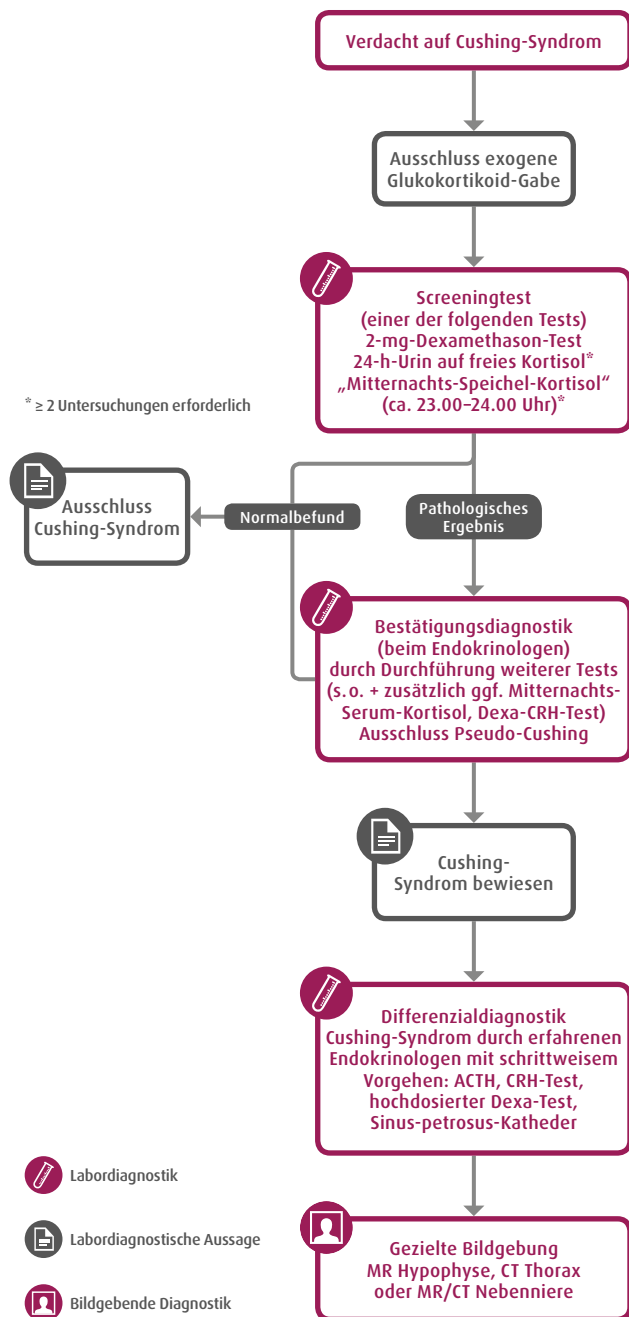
Verdacht auf Cushing-Syndrom

Ausschluss exogene Glukokortikoid-Gabe

Screeningtest
(einer der folgenden Tests)
2-mg-Dexamethason-Test
24-h-Urin auf freies Kortisol*
„Mitternachts-Speichel-Kortisol“
(ca. 23.00–24.00 Uhr)*

* ≥ 2 Untersuchungen erforderlich

Ausschluss Cushing-Syndrom

Normalbefund

Pathologisches Ergebnis

Bestätigungsdiagnostik
(beim Endokrinologen)
durch Durchführung weiterer Tests
(s.o. + zusätzlich ggf. Mitternachts-Serum-Kortisol, Dexa-CRH-Test)
Ausschluss Pseudo-Cushing

Cushing-Syndrom bewiesen

Differenzialdiagnostik
Cushing-Syndrom durch erfahrenen Endokrinologen mit schrittweisem Vorgehen: ACTH, CRH-Test, hochdosierter Dexa-Test, Sinus-petrosus-Katheder

Labordiagnostik

Labordiagnostische Aussage

Bildgebende Diagnostik

Gezielte Bildgebung
MR Hypophyse, CT Thorax
oder MR/CT Nebenniere